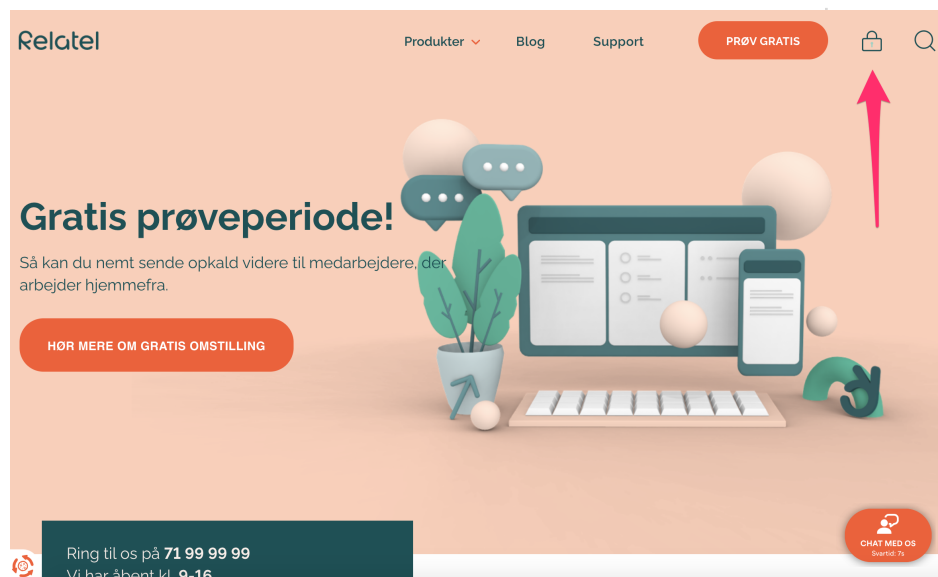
Relatel

Produkter Blog Support PRØV GRATIS

Gratis prøveperiode!

Så kan du nemt sende opkald videre til medarbejdere, der arbejder hjemmefra.

HØR MERE OM GRATIS OMSTILLING

Ring til os på **71 99 99 99**
Vi har åbent kl. 9-16

CHAT MED OS
Svartid: 7s